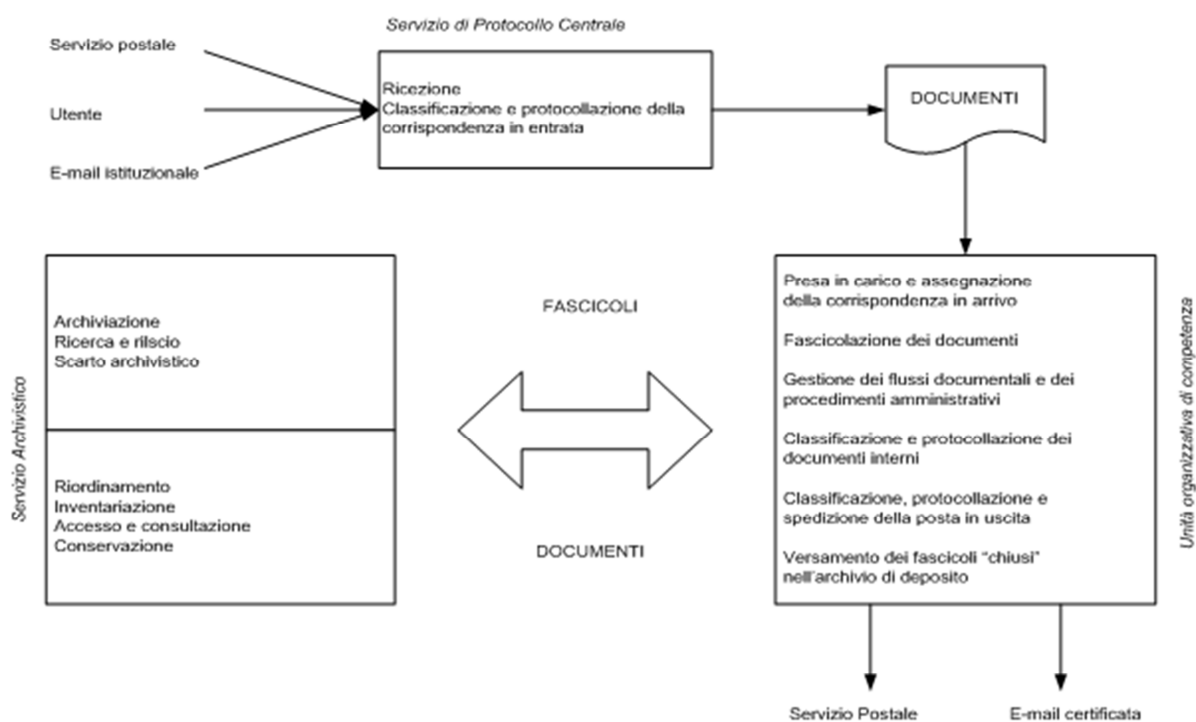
Servizio di Protocollo Centrale

Servizio postale

Utente

E-mail istituzionale

Ricezione
Classificazione e protocollazione della corrispondenza in entrata

DOCUMENTI

Servizio Archivistico

Archiviazione
Ricerca e rilscio
Scarto archivistico

Riordinamento
Inventariazione
Accesso e consultazione
Conservazione

FASCICOLI

DOCUMENTI

Unità organizzativa di competenza

Presa in carico e assegnazione della corrispondenza in arrivo

Fascicolazione dei documenti

Gestione dei flussi documentali e dei procedimenti amministrativi

Classificazione e protocollazione dei documenti interni

Classificazione, protocollazione e spedizione della posta in uscita

Versamento dei fascicoli "chiusi" nell'archivio di deposito

Servizio Postale

E-mail certificata